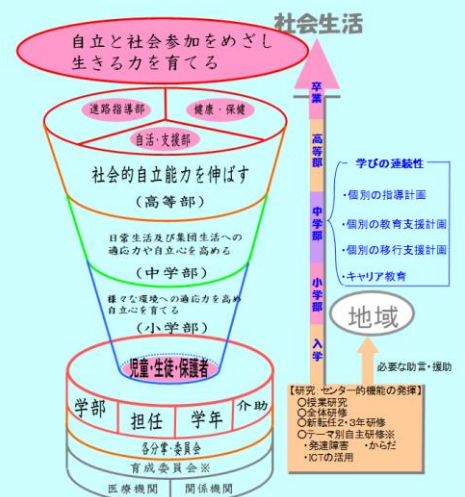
社会生活

自立と社会参加をめざし
生きる力を育てる

進路指導部
健康・保健
自活・支援部

社会的自立能力を伸ばす
（高等部）

日常生活及び集団生活への適応力や自立心を高める
（中学部）

様々な環境への適応力を高め自立心を育てる
（小学部）

児童・生徒・保護者

学部
担任
学年
介助
各分掌・委員会
育成委員会※
医療機関
関係機関

卒業
高等部
中学部
小学部
入学

学びの連続性
・個別の指導計画
・個別の教育支援計画
・個別の移行支援計画
・キャリア教育

地域

必要な助言・援助

【研究・センター的機能の発揮】
○授業研究
○全体研修
○新転任2・3年研修
○テーマ別自主研修※
・発達障害　・からだ
・ICTの活用